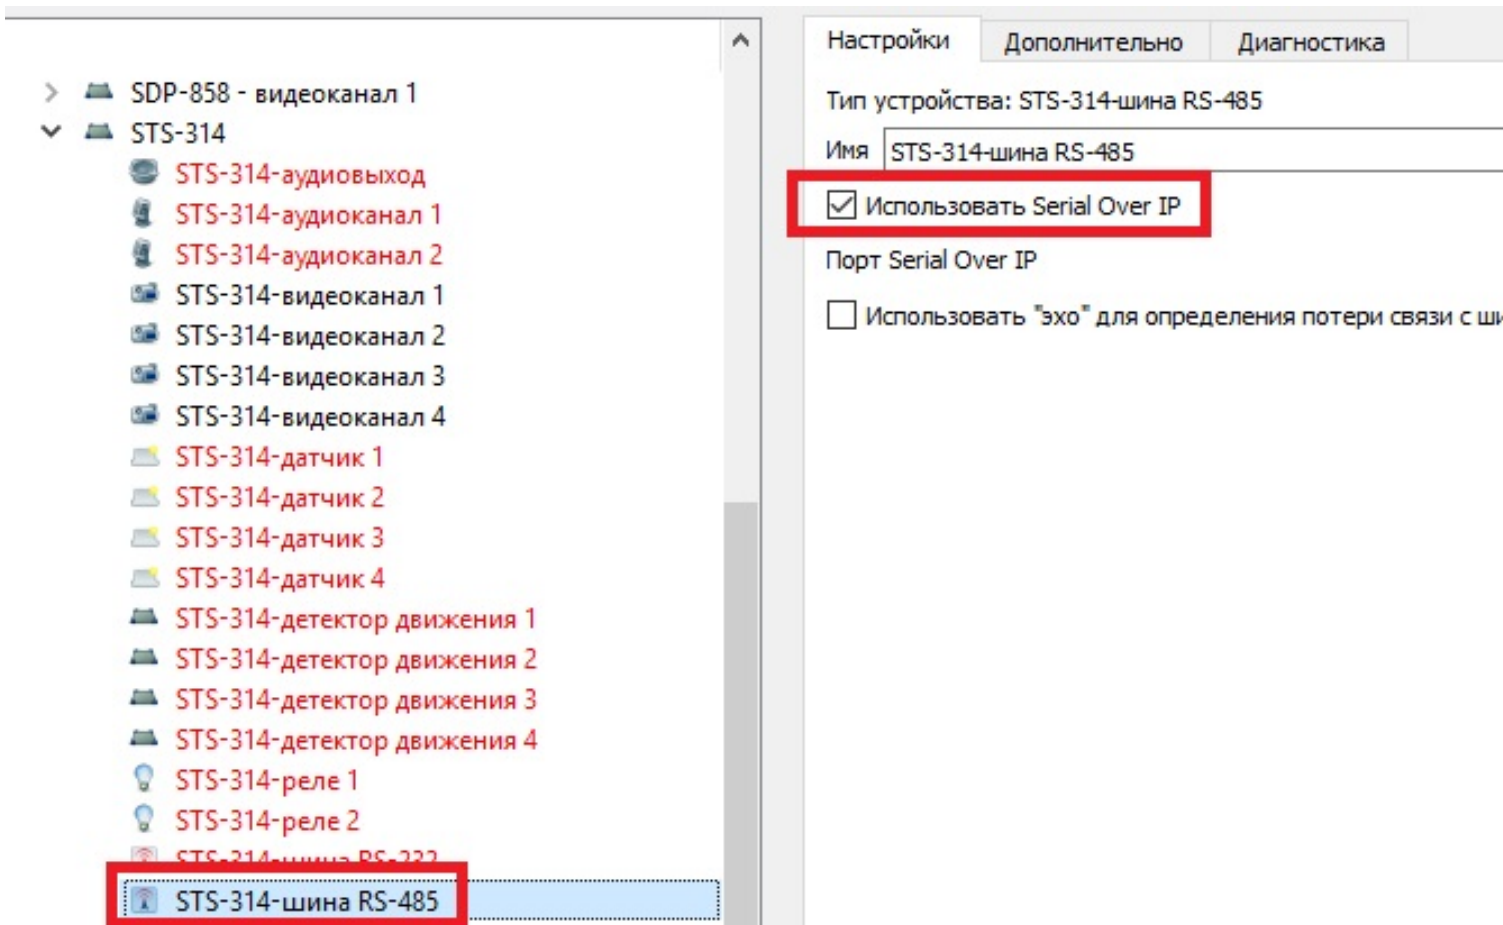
SDP-858 - видеоканал 1
STS-314
STS-314-аудиовыход
STS-314-аудиоканал 1
STS-314-аудиоканал 2
STS-314-видеоканал 1
STS-314-видеоканал 2
STS-314-видеоканал 3
STS-314-видеоканал 4
STS-314-датчик 1
STS-314-датчик 2
STS-314-датчик 3
STS-314-датчик 4
STS-314-детектор движения 1
STS-314-детектор движения 2
STS-314-детектор движения 3
STS-314-детектор движения 4
STS-314-реле 1
STS-314-реле 2
STS-314-шина RS-232
STS-314-шина RS-485

Настройки | Дополнительно | Диагностика

Тип устройства: STS-314-шина RS-485
Имя STS-314-шина RS-485
Использовать Serial Over IP
Порт Serial Over IP
Использовать "эхо" для определения потери связи с ши